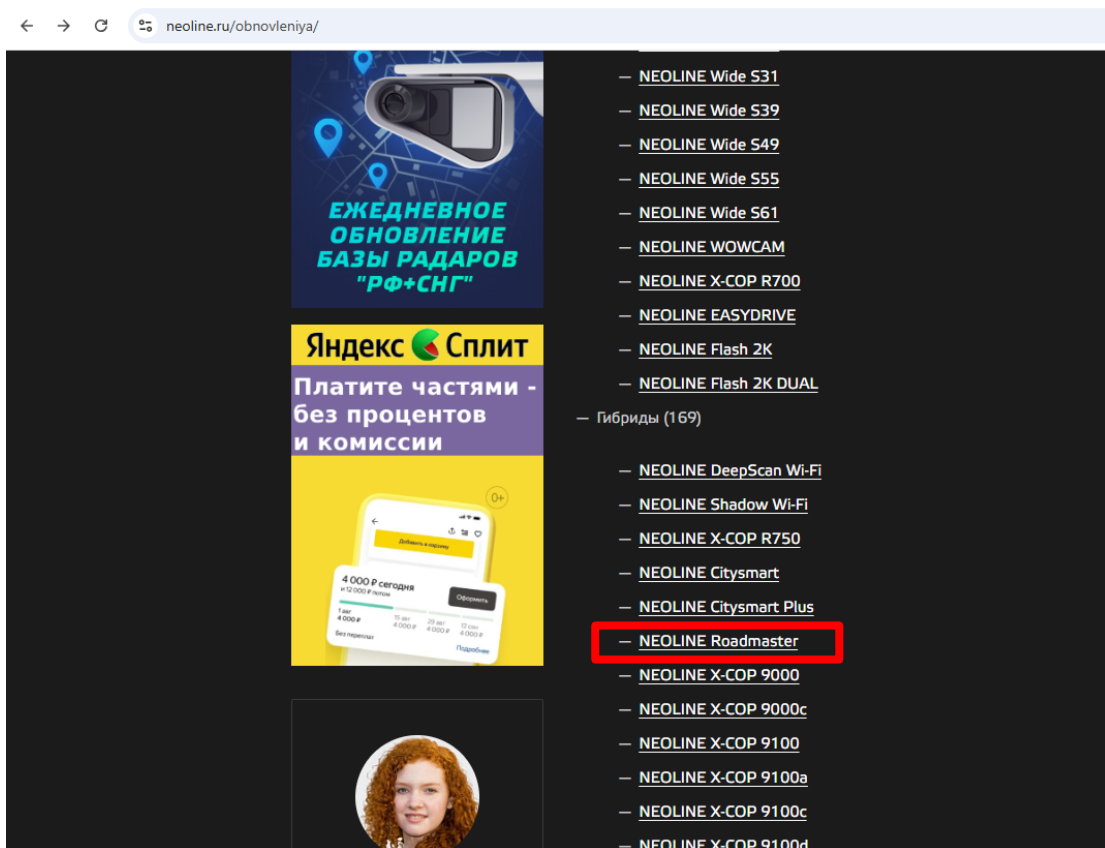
neoline.ru/obnovleniya/

ЕЖЕДНЕВНОЕ ОБНОВЛЕНИЕ БАЗЫ РАДАРОВ "РФ+СНГ"

Яндекс Сплит

Платите частями - без процентов и комиссии

0+

Добавить в корзину

4 000 ₽ сегодня
и 12 000 ₽ потом

Оформить

1 авг
4 000 ₽

15 авг
4 000 ₽

29 авг
4 000 ₽

12 сен
4 000 ₽

Без переплат

Подробнее

— NEOLINE Wide S31
— NEOLINE Wide S39
— NEOLINE Wide S49
— NEOLINE Wide S55
— NEOLINE Wide S61
— NEOLINE WOWCAM
— NEOLINE X-COP R700
— NEOLINE EASYDRIVE
— NEOLINE Flash 2K
— NEOLINE Flash 2K DUAL

— Гибриды (169)

— NEOLINE DeepScan Wi-Fi
— NEOLINE Shadow Wi-Fi
— NEOLINE X-COP R750
— NEOLINE Citysmart
— NEOLINE Citysmart Plus
— NEOLINE Roadmaster
— NEOLINE X-COP 9000
— NEOLINE X-COP 9000c
— NEOLINE X-COP 9100
— NEOLINE X-COP 9100a
— NEOLINE X-COP 9100c
— NEOLINE X-COP 9100d